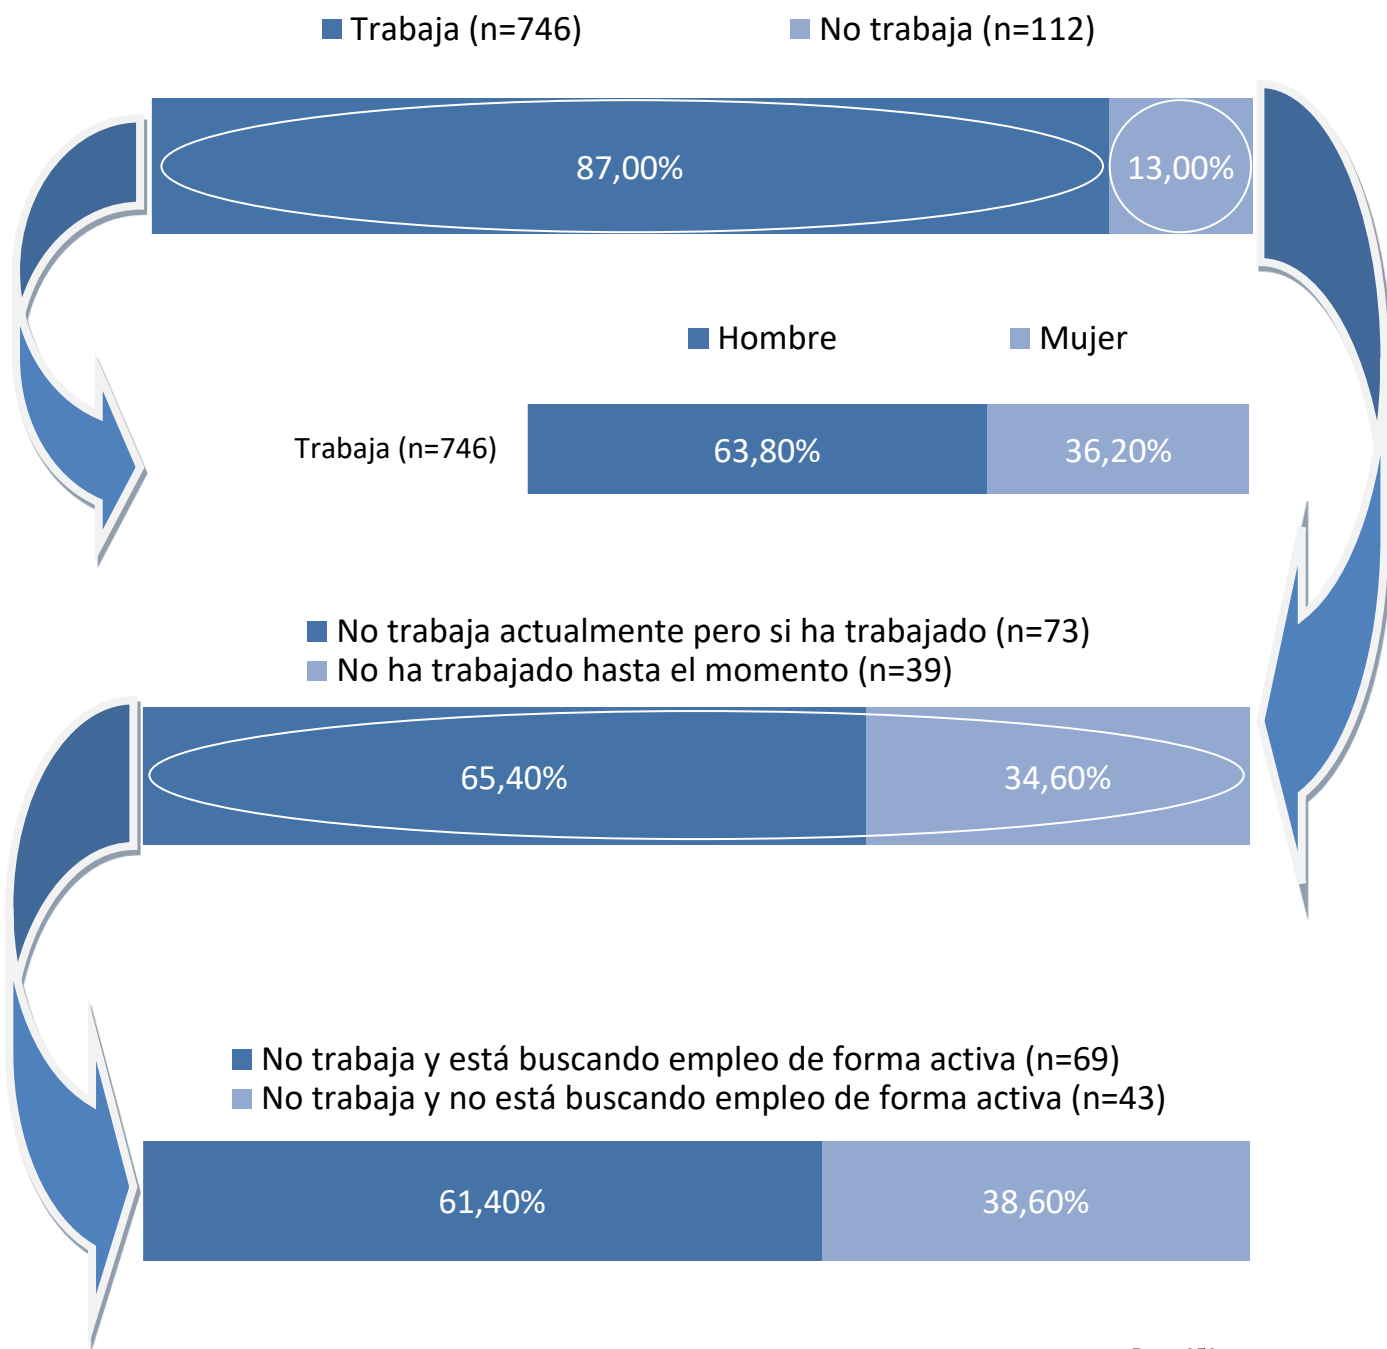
Trabaja (n=746) No trabaja (n=112)

87,00% 13,00%

Hombre Mujer

Trabaja (n=746) 63,80% 36,20%

No trabaja actualmente pero si ha trabajado (n=73)
No ha trabajado hasta el momento (n=39)

65,40% 34,60%

No trabaja y está buscando empleo de forma activa (n=69)
No trabaja y no está buscando empleo de forma activa (n=43)

61,40% 38,60%